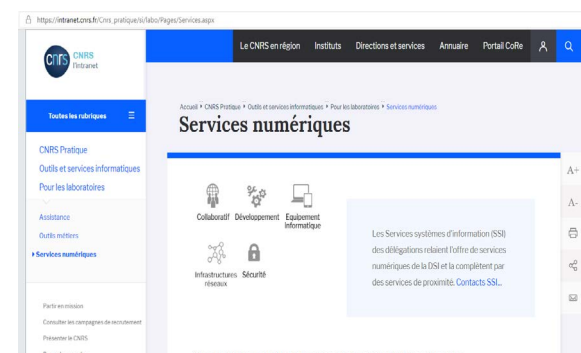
https://intranet.cnrs.fr/Cnrs_pratique/si/labo/Pages/Services.aspx

cnrs CNRS l'intranet

Le CNRS en région Instituts Directions et services Annuaire Portail CoRe

Toutes les rubriques

CNRS Pratique
Outils et services informatiques
Pour les laboratoires

Assistance
Outils métiers
Services numériques

Partir en mission
Consulter les campagnes de recrutement
Présenter le CNRS

Accueil › CNRS Pratique › Outils et services informatiques › Pour les laboratoires › Services numériques

Services numériques

Collaboratif Développement Equipement informatique
Infrastructures réseaux Sécurité

Les Services systèmes d'information (SSI) des délégations relaient l'offre de services numériques de la DSI et la complètent par des services de proximité. Contacts SSI...

A+
A-